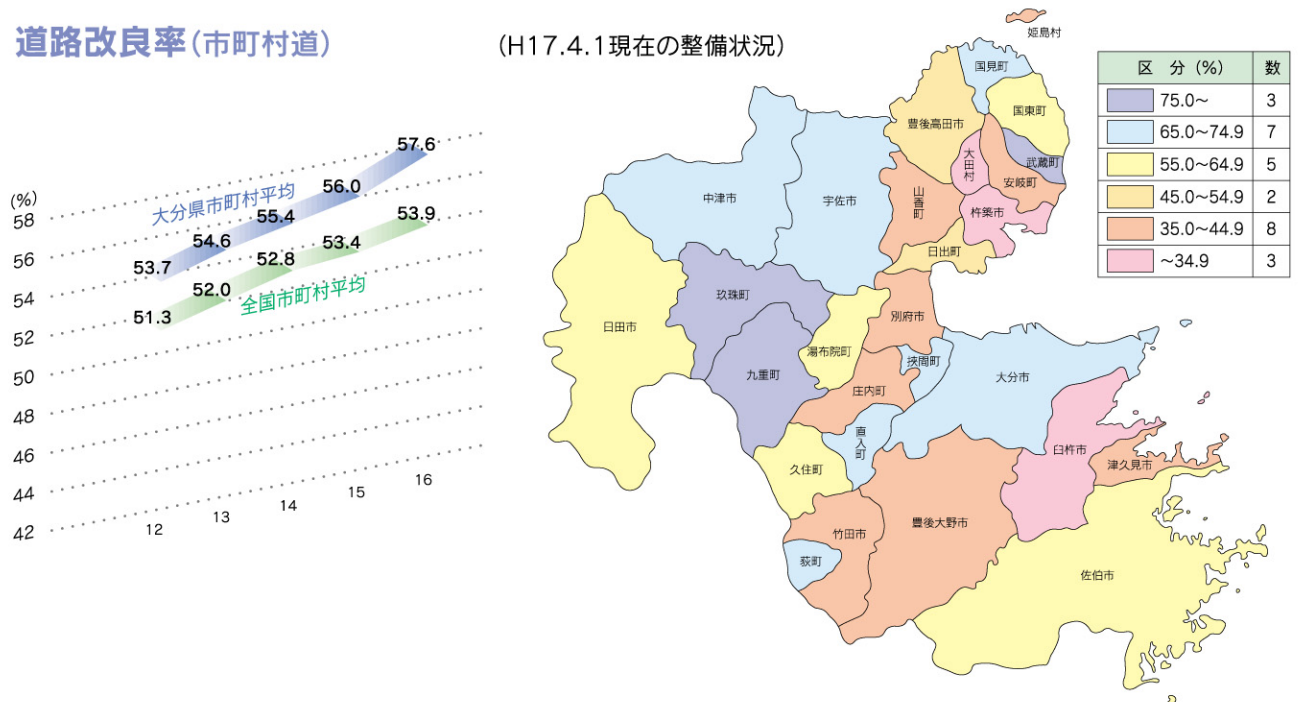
道路改良率（市町村道）

(%)
58
56
54
52
50
48
46
44
42

大分県市町村平均
53.7
54.6
55.4
56.0
57.6

全国市町村平均
51.3
52.0
52.8
53.4
53.9

12
13
14
15
16

（H17.4.1現在の整備状況）

| 区　分（%） | 数 |
|---|---|
| 75.0～ | 3 |
| 65.0～74.9 | 7 |
| 55.0～64.9 | 5 |
| 45.0～54.9 | 2 |
| 35.0～44.9 | 8 |
| ～34.9 | 3 |

姫島村
国見町
国東町
豊後高田市
大田村
武蔵町
安岐町
山香町
杵築市
日出町
中津市
宇佐市
玖珠町
別府市
日田市
湯布院町
挾間町
九重町
大分市
庄内町
直入町
臼杵市
久住町
津久見市
竹田市
豊後大野市
荻町
佐伯市